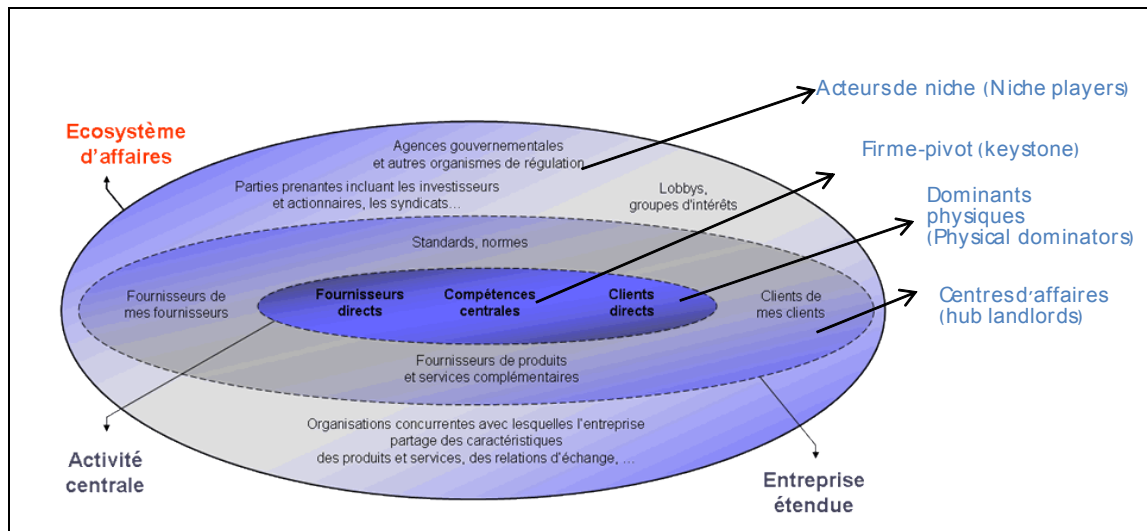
Acteursde niche (Niche players)

Firme-pivot (keystone)

Dominants physiques (Physical dominators)

Centresd'affaires (hub landlords)

Ecosystème d'affaires

Agences gouvernementales et autres organismes de régulation

Parties prenantes incluant les investisseurs et actionnaires, les syndicats...

Lobbys, groupes d'intérêts

Standards, normes

Fournisseurs de mes fournisseurs

Fournisseurs directs

Compétences centrales

Clients directs

Clients de mes clients

Fournisseurs de produits et services complémentaires

Organisations concurrentes avec lesquelles l'entreprise partage des caractéristiques des produits et services, des relations d'échange, ...

Activité centrale

Entreprise étendue